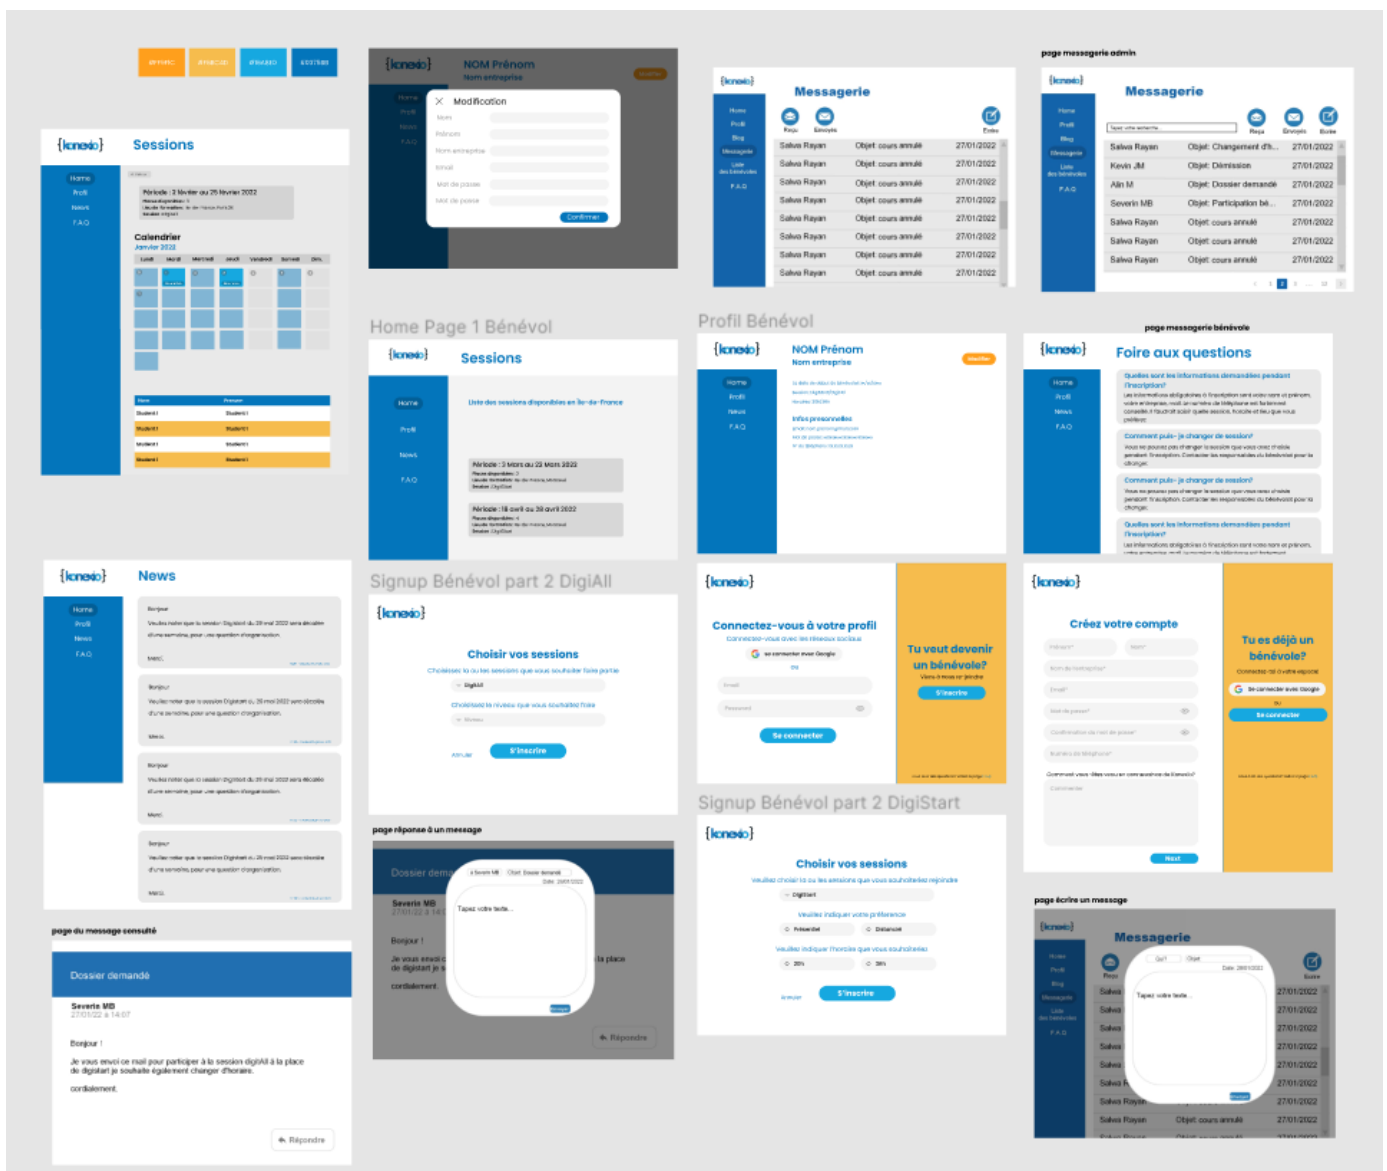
{konexio} Sessions
Home
Profil
News
FAQ
Période : 2 février au 25 février 2022
Calendrier
Janvier 2022

NOM Prénom
Nom entreprise
Modification
Confirmer

Messagerie
Home
Profil
Blog
Messagerie
Liste des bénévoles
FAQ
Reçu
Envoyés
Écrire
| Salwa Rayan | Objet: cours annulé | 27/01/2022 |
|---|---|---|
| Salwa Rayan | Objet: cours annulé | 27/01/2022 |
| Salwa Rayan | Objet: cours annulé | 27/01/2022 |
| Salwa Rayan | Objet: cours annulé | 27/01/2022 |
| Salwa Rayan | Objet: cours annulé | 27/01/2022 |
| Salwa Rayan | Objet: cours annulé | 27/01/2022 |
| Salwa Rayan | Objet: cours annulé | 27/01/2022 |
| Salwa Rayan | Objet: cours annulé | 27/01/2022 |

page messagerie admin
Messagerie
| Salwa Rayan | Objet: Changement d'h... | 27/01/2022 |
|---|---|---|
| Kevin JM | Objet: Démission | 27/01/2022 |
| Alin M | Objet: Dossier demandé | 27/01/2022 |
| Severin MB | Objet: Participation bé... | 27/01/2022 |
| Salwa Rayan | Objet: cours annulé | 27/01/2022 |
| Salwa Rayan | Objet: cours annulé | 27/01/2022 |
| Salwa Rayan | Objet: cours annulé | 27/01/2022 |

Home Page 1 Bénévol
{konexio} Sessions
Home
Profil
News
FAQ
Liste des sessions disponibles en Ile-de-France
Période : 3 Mars au 22 Mars 2022
Période : 18 avril au 30 avril 2022

Profil Bénévol
{konexio} NOM Prénom
Nom entreprise
Infos personnelles

page messagerie bénévole
{konexio} Foire aux questions
Quelles sont les informations demandées pendant l'inscription?
Comment puis-je changer de session?
Comment puis-je changer de session?
Quelles sont les informations demandées pendant l'inscription?

{konexio} News
Home
Profil
News
FAQ
Bonjour
Merci.

Signup Bénévol part 2 DigiAll
{konexio}
Choisir vos sessions
DigiAll
Annuler
S'inscrire

{konexio}
Connectez-vous à votre profil
Se connecter avec Google
Email
Password
Se connecter
Tu veut devenir un bénévole?
S'inscrire

{konexio}
Créez votre compte
Next
Tu es déjà un bénévole?
Se connecter avec Google
Se connecter

page réponse à un message
Dossier demandé
Severin MB
Tapez votre texte...
Bonjour !
Je vous envoi ce ... de digistart je s...
cordialement.
Répondre

Signup Bénévol part 2 DigiStart
{konexio}
Choisir vos sessions
Digistart
Présentiel
Distanciel
Annuler
S'inscrire

page du message consulté
Dossier demandé
Severin MB
27/01/22 à 14:07
Bonjour !
Je vous envoi ce mail pour participer à la session digiAll à la place de digistart je souhaite également changer d'horaire.
cordialement.
Répondre

page écrire un message
Messagerie
Tapez votre texte...
Salwa Rayan | Objet: cours annulé | 27/01/2022